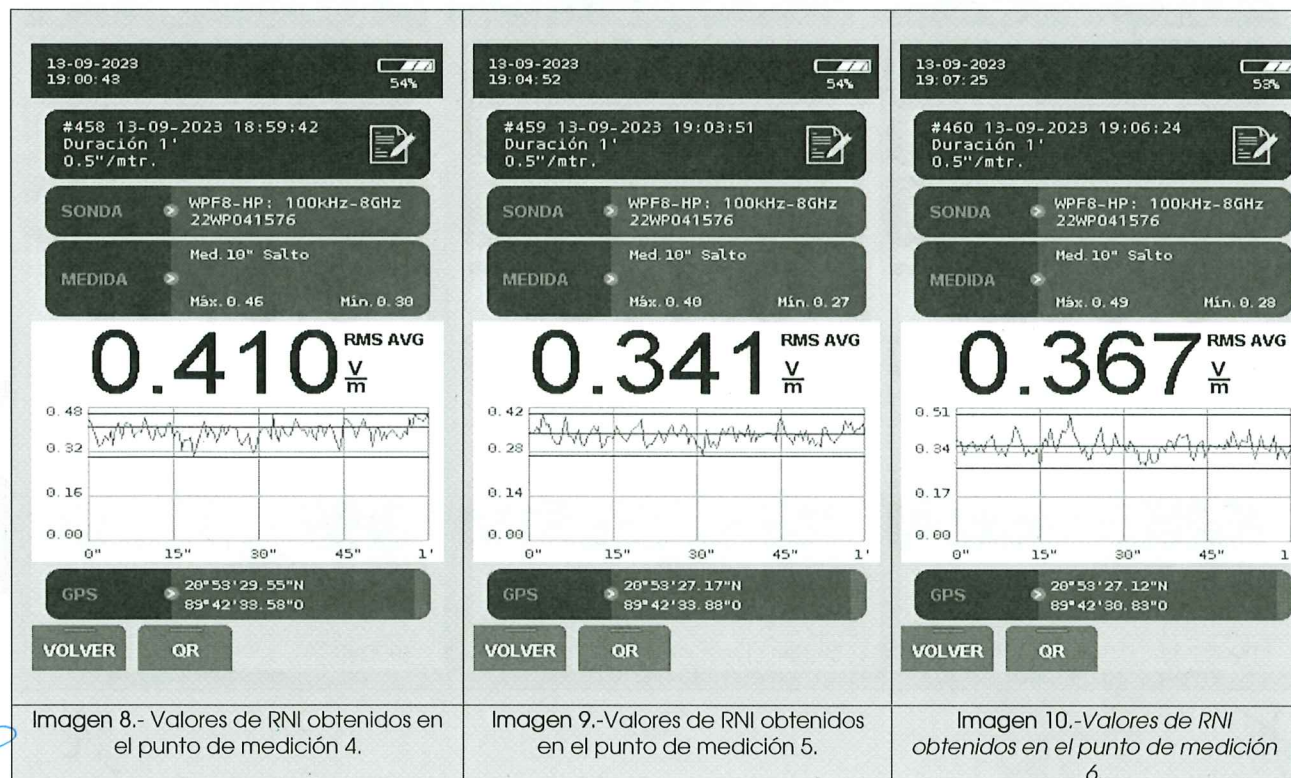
13-09-2023
19:00:48
54%

#458 13-09-2023 18:59:42
Duración 1'
0.5"/mtr.

SONDA
WPF8-HP: 100kHz-8GHz
22WP041576

MEDIDA
Med.10" Salto
Máx. 0.46 Mín. 0.30

0.410 RMS AVG $\frac{V}{m}$

0.48
0.32
0.16
0.00
0" 15" 30" 45" 1'

GPS
20°53'29.55"N
89°42'38.58"O

VOLVER QR

Imagen 8.- Valores de RNI obtenidos en el punto de medición 4.

13-09-2023
19:04:52
54%

#459 13-09-2023 19:03:51
Duración 1'
0.5"/mtr.

SONDA
WPF8-HP: 100kHz-8GHz
22WP041576

MEDIDA
Med.10" Salto
Máx. 0.40 Mín. 0.27

0.341 RMS AVG $\frac{V}{m}$

0.42
0.28
0.14
0.00
0" 15" 30" 45" 1'

GPS
20°53'27.17"N
89°42'33.88"O

VOLVER QR

Imagen 9.-Valores de RNI obtenidos en el punto de medición 5.

13-09-2023
19:07:25
53%

#460 13-09-2023 19:06:24
Duración 1'
0.5"/mtr.

SONDA
WPF8-HP: 100kHz-8GHz
22WP041576

MEDIDA
Med.10" Salto
Máx. 0.49 Mín. 0.28

0.367 RMS AVG $\frac{V}{m}$

0.51
0.34
0.17
0.00
0" 15" 30" 45" 1

GPS
20°53'27.12"N
89°42'30.83"O

VOLVER QR

Imagen 10.-Valores de RNI obtenidos en el punto de medición 6.